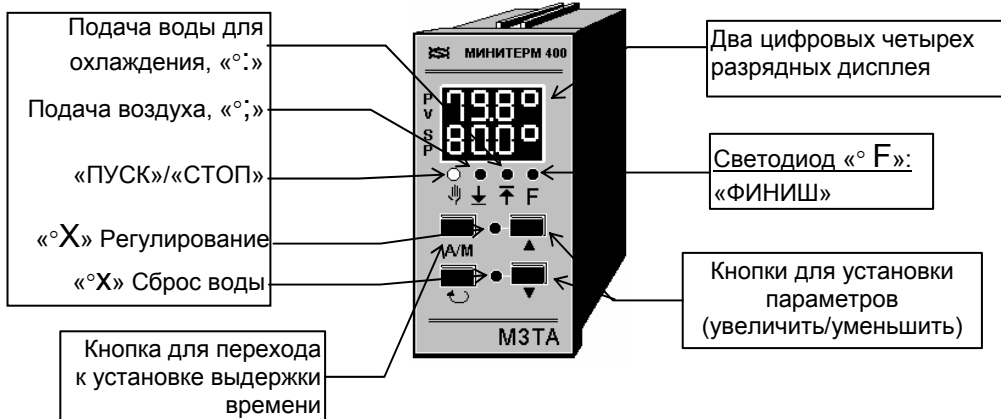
Подача воды для охлаждения, «°:»

Подача воздуха, «°;»

«ПУСК»/«СТОП»

«°X» Регулирование

«°x» Сброс воды

Кнопка для перехода к установке выдержки времени

МИНИТЕРМ 400

P
V

79.8°

S
P

80.0°

F

A/M

М3ТА

Два цифровых четырех разрядных дисплея

Светодиод «° F»: «ФИНИШ»

Кнопки для установки параметров (увеличить/уменьшить)